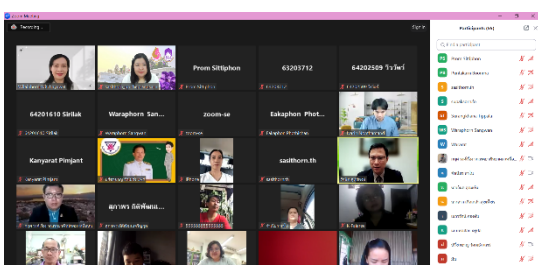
Zoom Meeting

Recording

Participants (55)

Prom Sittiphon

63203712

64202509 วิวรัฒน์

64201610 Sirilak

Waraphorn San...

zoom-se

Eakaphon Phot...

Kanyarat Pimjant

sasithorn.th

สภาพร ถิติพัฒน...

Prom Sittiphon

Waraphorn Sanguan

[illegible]